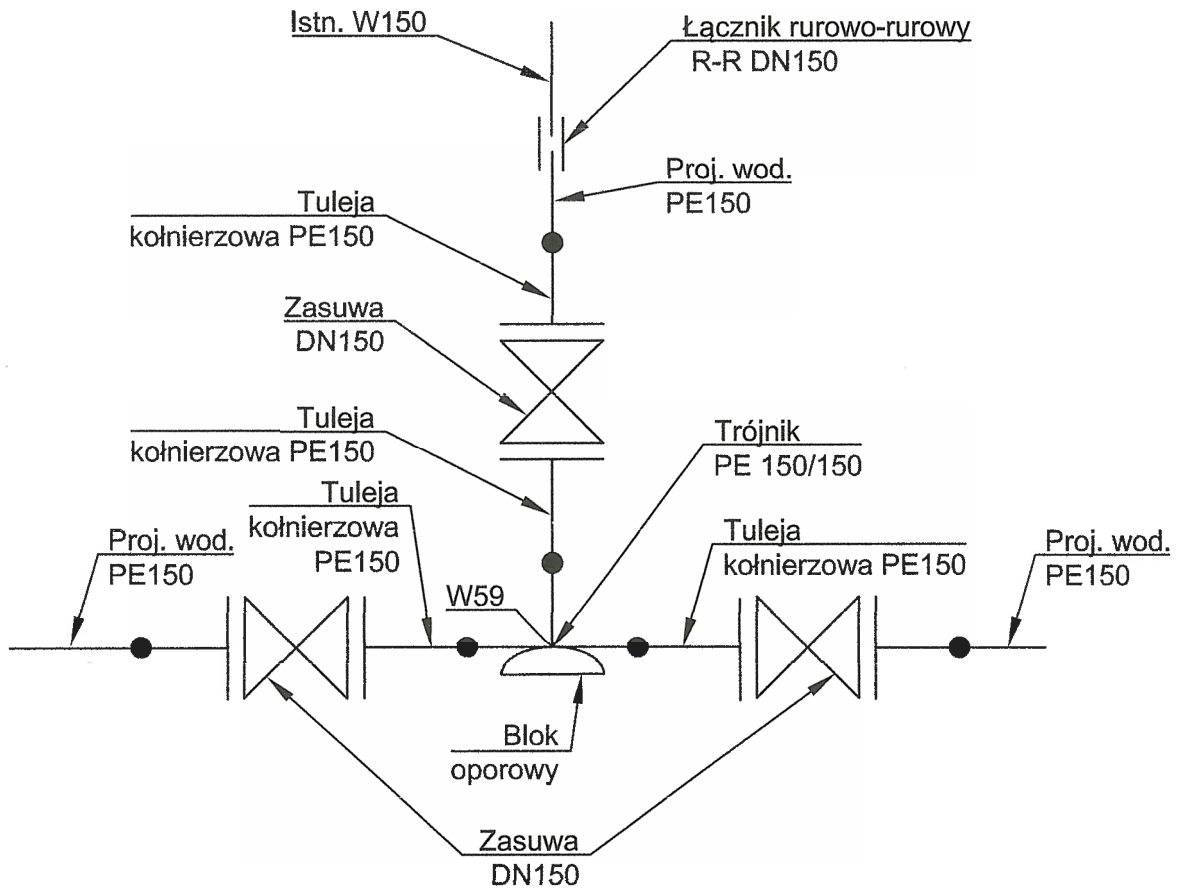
Istn. W150

Łącznik rurowo-rurowy
R-R DN150

Proj. wod.
PE150

Tuleja
kołnierzowa PE150

Zasuwa
DN150

Tuleja
kołnierzowa PE150

Trójnik
PE 150/150

Tuleja
kołnierzowa
PE150

Tuleja
kołnierzowa PE150

Proj. wod.
PE150

Proj. wod.
PE150

W59

Blok
oporowy

Zasuwa
DN150